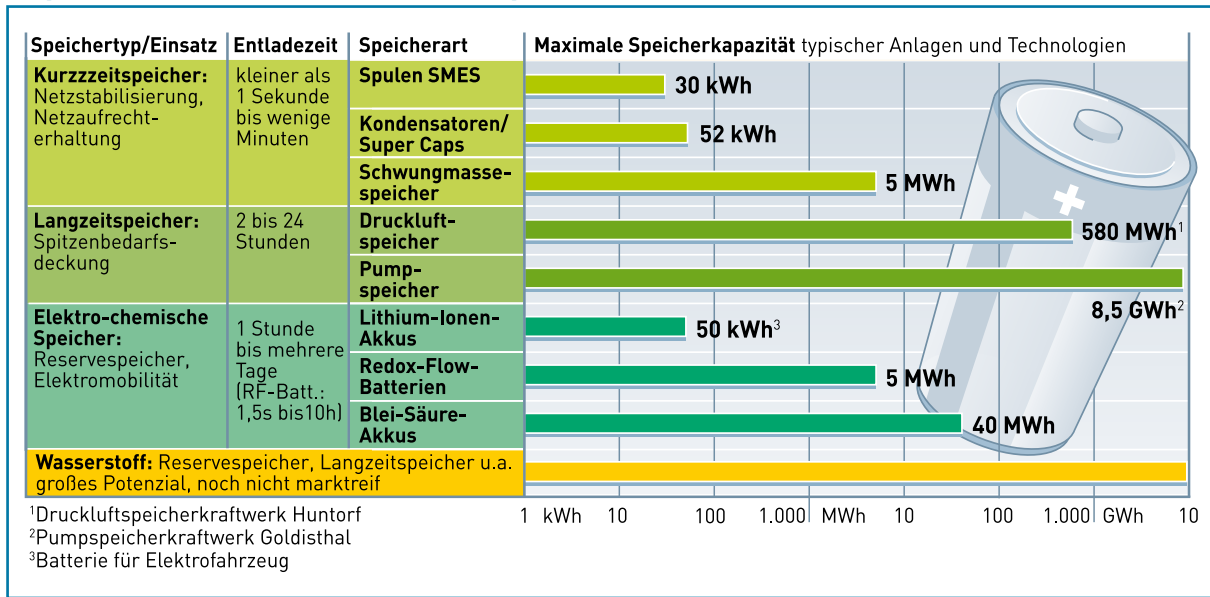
| Speichertyp/Einsatz | Entladezeit | Speicherart | Maximale Speicherkapazität typischer Anlagen und Technologien |
|---|---|---|---|
| Kurzzzeitspeicher: Netzstabilisierung, Netzaufrechterhaltung | kleiner als 1 Sekunde bis wenige Minuten | Spulen SMES | 30 kWh |
| | | Kondensatoren/ Super Caps | 52 kWh |
| | | Schwungmassespeicher | 5 MWh |
| Langzeitspeicher: Spitzenbedarfsdeckung | 2 bis 24 Stunden | Druckluftspeicher | 580 MWh$^1$ |
| | | Pumpspeicher | 8,5 GWh$^2$ |
| Elektro-chemische Speicher: Reservespeicher, Elektromobilität | 1 Stunde bis mehrere Tage (RF-Batt.: 1,5s bis10h) | Lithium-Ionen-Akkus | 50 kWh$^3$ |
| | | Redox-Flow-Batterien | 5 MWh |
| | | Blei-Säure-Akkus | 40 MWh |
| Wasserstoff: Reservespeicher, Langzeitspeicher u.a. großes Potenzial, noch nicht marktreif | | | |

1 kWh 10 100 1.000 MWh 10 100 1.000 GWh 10

$^1$Druckluftspeicherkraftwerk Huntorf
$^2$Pumpspeicherkraftwerk Goldisthal
$^3$Batterie für Elektrofahrzeug